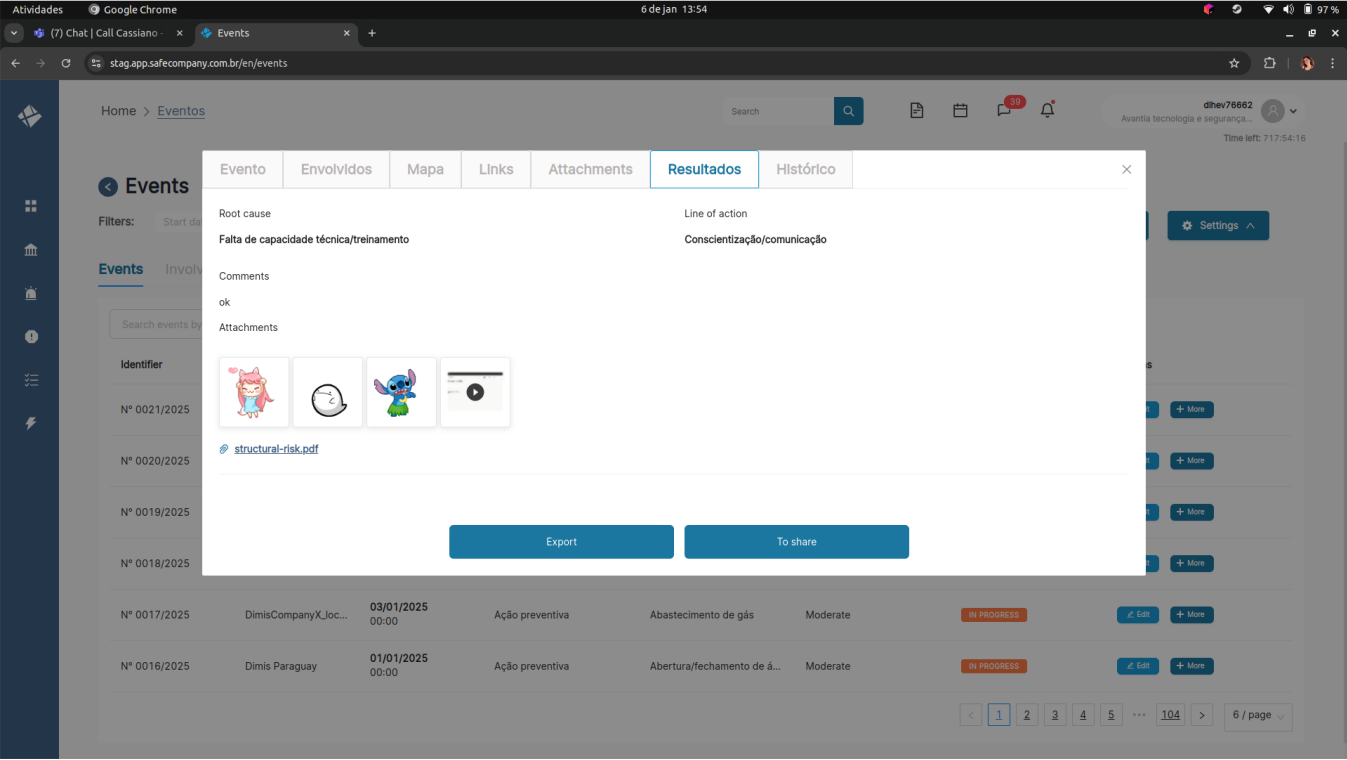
Atividades Google Chrome 6 de jan 13:54 97 %

(7) Chat | Call Cassiano - × Events × +

stag.app.safecompany.com.br/en/events

Home > Eventos

Search

39

dihev76662
Avantia tecnologia e segurança...

Time left: 717:54:16

Events

Filters: Start da

Settings

Events Involv

Search events by

Identifier

Nº 0021/2025
Nº 0020/2025
Nº 0019/2025
Nº 0018/2025

Evento | Envolvidos | Mapa | Links | Attachments | Resultados | Histórico

Root cause

Falta de capacidade técnica/treinamento

Line of action

Conscientização/comunicação

Comments

ok

Attachments

structural-risk.pdf

Export

To share

| Nº 0017/2025 | DimisCompanyX_loc... | 03/01/2025 00:00 | Ação preventiva | Abastecimento de gás | Moderate | IN PROGRESS | Edit | More |
|---|---|---|---|---|---|---|---|---|
| Nº 0016/2025 | Dimis Paraguay | 01/01/2025 00:00 | Ação preventiva | Abertura/fechamento de á... | Moderate | IN PROGRESS | Edit | More |

< 1 2 3 4 5 ••• 104 > 6 / page